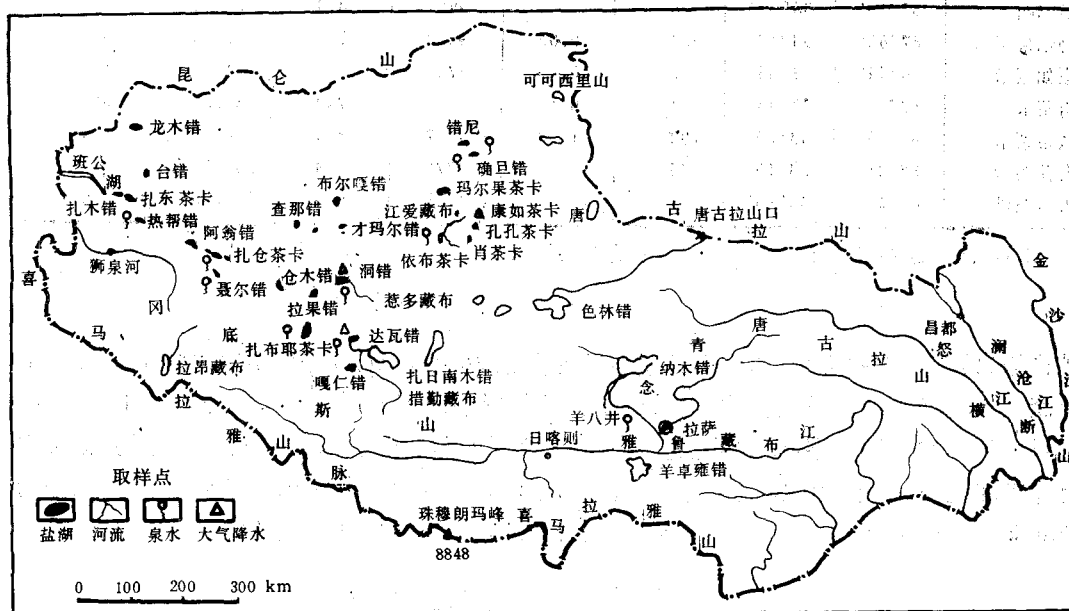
昆 仑 山

可可西里山

龙木错

错尼

班公湖

台错

确旦错

扎东茶卡

布尔嘎错

玛尔果茶卡

扎木错

热帮错

查那错

江爱藏布

康如茶卡

唐

古

唐古拉山口

阿翁错

才玛尔错

孔孔茶卡

拉

山

扎仑茶卡

肖茶卡

依布茶卡

喜

狮泉河

仓木错

洞错

金

聂尔错

拉果错

惹多藏布

色林错

冈

沙

马

底

达瓦错

唐

昌都

青

古

怒

澜

扎布耶茶卡

拉昂藏布

纳木错

拉

沧

嘎仁错

扎日南木错

念

山

横

江

江

拉

斯

措勤藏布

羊八井

拉萨

断

山

日喀则

雅

鲁

藏

布

江

雅

山

山

羊卓雍错

取样点

脉

盐湖 河流 泉水 大气降水

珠穆朗玛峰 喜

马

拉

雅

8848

山

0 100 200 300 km